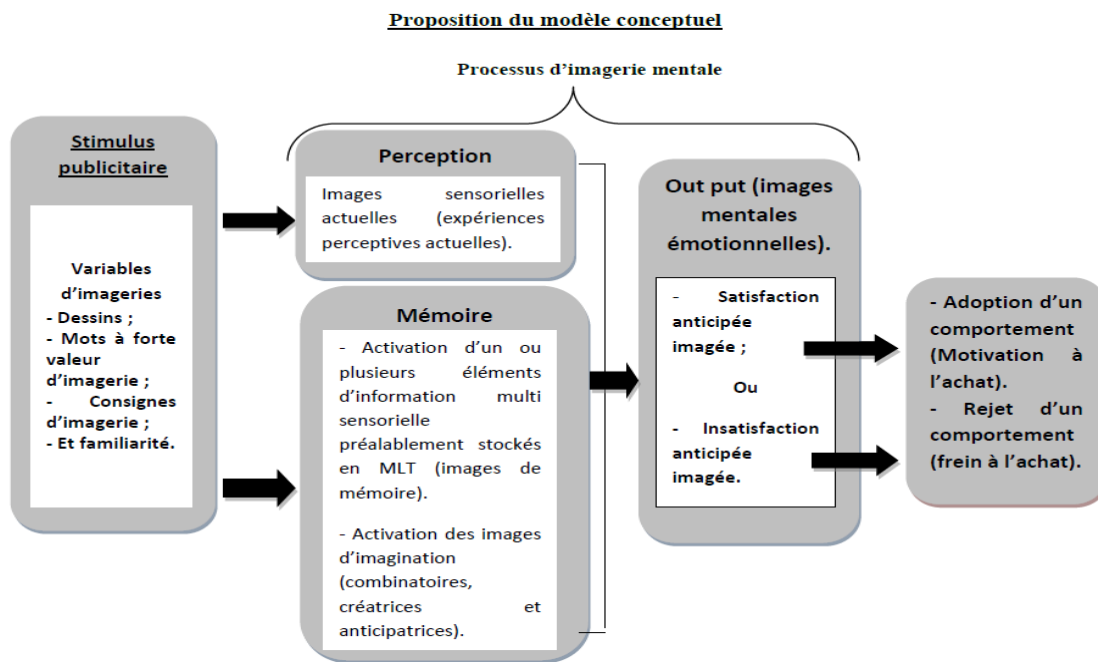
Proposition du modèle conceptuel

Processus d'imagerie mentale

Stimulus publicitaire

Variables d'imageries
- Dessins ;
- Mots à forte valeur d'imagerie ;
- Consignes d'imagerie ;
- Et familiarité.

Perception

Images sensorielles actuelles (expériences perceptives actuelles).

Mémoire

- Activation d'un ou plusieurs éléments d'information multi sensorielle préalablement stockés en MLT (images de mémoire).

- Activation des images d'imagination (combinatoires, créatrices et anticipatrices).

Out put (images mentales émotionnelles).

- Satisfaction anticipée imagée ;

Ou

- Insatisfaction anticipée imagée.

- Adoption d'un comportement (Motivation à l'achat).
- Rejet d'un comportement (frein à l'achat).